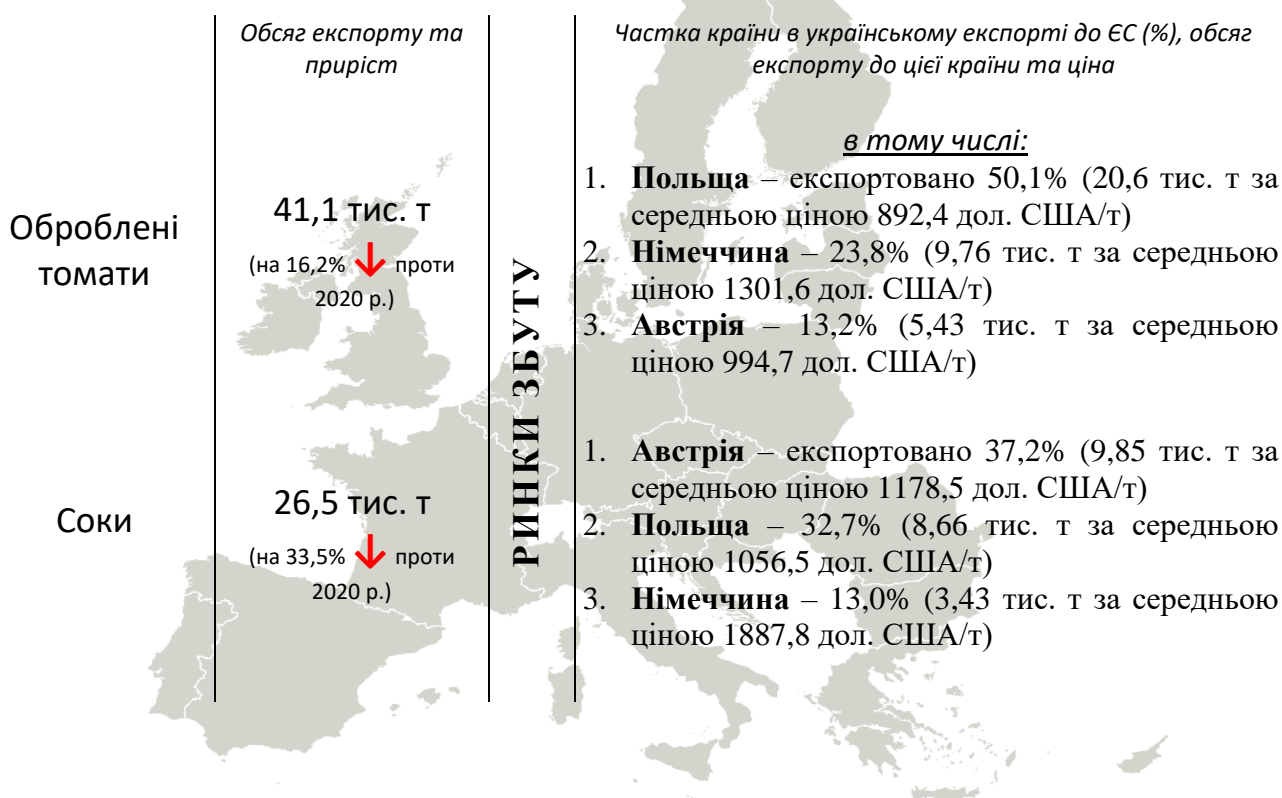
Обсяг експорту та приріст

Частка країни в українському експорті до ЄС (%), обсяг експорту до цієї країни та ціна

в тому числі:

Оброблені томати

41,1 тис. т

(на 16,2% проти 2020 р.)

1. **Польща** – експортовано 50,1% (20,6 тис. т за середньою ціною 892,4 дол. США/т)
2. **Німеччина** – 23,8% (9,76 тис. т за середньою ціною 1301,6 дол. США/т)
3. **Австрія** – 13,2% (5,43 тис. т за середньою ціною 994,7 дол. США/т)

РИНКИ ЗБУТУ

Соки

26,5 тис. т

(на 33,5% проти 2020 р.)

1. **Австрія** – експортовано 37,2% (9,85 тис. т за середньою ціною 1178,5 дол. США/т)
2. **Польща** – 32,7% (8,66 тис. т за середньою ціною 1056,5 дол. США/т)
3. **Німеччина** – 13,0% (3,43 тис. т за середньою ціною 1887,8 дол. США/т)